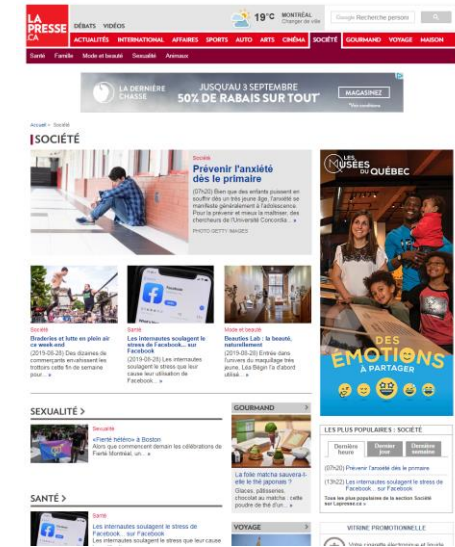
LA PRESSE .CA

DÉBATS VIDÉOS

19°C MONTRÉAL Changer de ville

Google Recherche personnalisée

ACTUALITÉS INTERNATIONAL AFFAIRES SPORTS AUTO ARTS CINÉMA SOCIÉTÉ GOURMAND VOYAGE MAISON

Santé Famille Mode et beauté Sexualité Animaux

LA DERNIÈRE CHASSE JUSQU'AU 3 SEPTEMBRE 50% DE RABAIS SUR TOUT MAGASINEZ

Accueil > Société

SOCIÉTÉ

Société

Prévenir l'anxiété dès le primaire

(07h20) Bien que des enfants puissent en souffrir dès un très jeune âge, l'anxiété se manifeste généralement à l'adolescence. Pour la prévenir et mieux la maîtriser, des chercheurs de l'Université Concordia ... »

PHOTO GETTY IMAGES

LES MUSÉES DU QUÉBEC

DES ÉMOTIONS À PARTAGER

Société

Braderies et lutte en plein air ce week-end

(2019-08-28) Des dizaines de commerçants envahissent les trottoirs cette fin de semaine pour... »

Santé

Les internautes soulagent le stress de Facebook... sur Facebook

(2019-08-28) Les internautes soulagent le stress que leur cause leur utilisation de Facebook... »

Mode et beauté

Beauties Lab : la beauté, naturellement

(2019-08-28) Entrée dans l'univers du maquillage très jeune, Léa Bégin l'a d'abord utilisé... »

SEXUALITÉ >

Sexualité

«Fierté hétéro» à Boston

Alors que commencent demain les célébrations de Fierté Montréal, un... »

GOURMAND >

La folie matcha sauvera-t-elle le thé japonais ?

Glaces, pâtisseries, chocolat au matcha : cette poudre de thé d'un... »

LES PLUS POPULAIRES : SOCIÉTÉ

Dernière heure | Dernier jour | Dernière semaine

(07h20) Prévenir l'anxiété dès le primaire

(13h22) Les internautes soulagent le stress de Facebook... sur Facebook

Tous les plus populaires de la section Société sur Lapresse.ca »

SANTÉ >

Santé

Les internautes soulagent le stress de Facebook... sur Facebook

Les internautes soulagent le stress que leur cause

VOYAGE >

VITRINE PROMOTIONNELLE